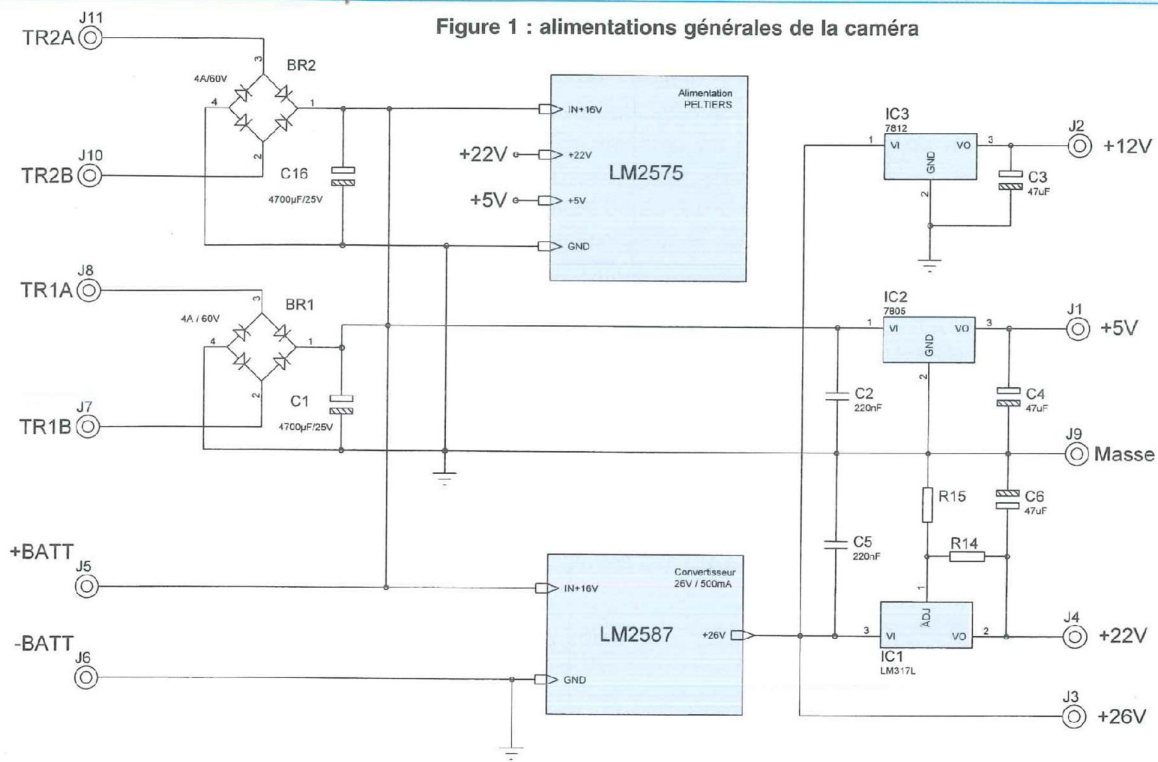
Figure 1 : alimentations générales de la caméra

J11
TR2A
BR2
4A/60V
3
4
1
2
J10
TR2B
C16
4700µF/25V

Alimentation PELTIERS
IN+16V
+22V
+22V
+5V
+5V
LM2575
GND

IC3
7812
1
VI
VO
3
GND
2
J2
+12V
C3
47uF

J8
TR1A
BR1
4A / 60V
3
4
1
2
J7
TR1B
C1
4700µF/25V

IC2
7805
1
VI
VO
3
GND
2
J1
+5V
C2
220nF
C4
47uF
J9
Masse
R15
C6
47uF
C5
220nF
R14

+BATT
J5
Convertisseur
26V / 500mA
IN+16V
LM2587
+26V
-BATT
J6
GND

1
ADJ
3
VI
VO
2
IC1
LM317L
J4
+22V
J3
+26V